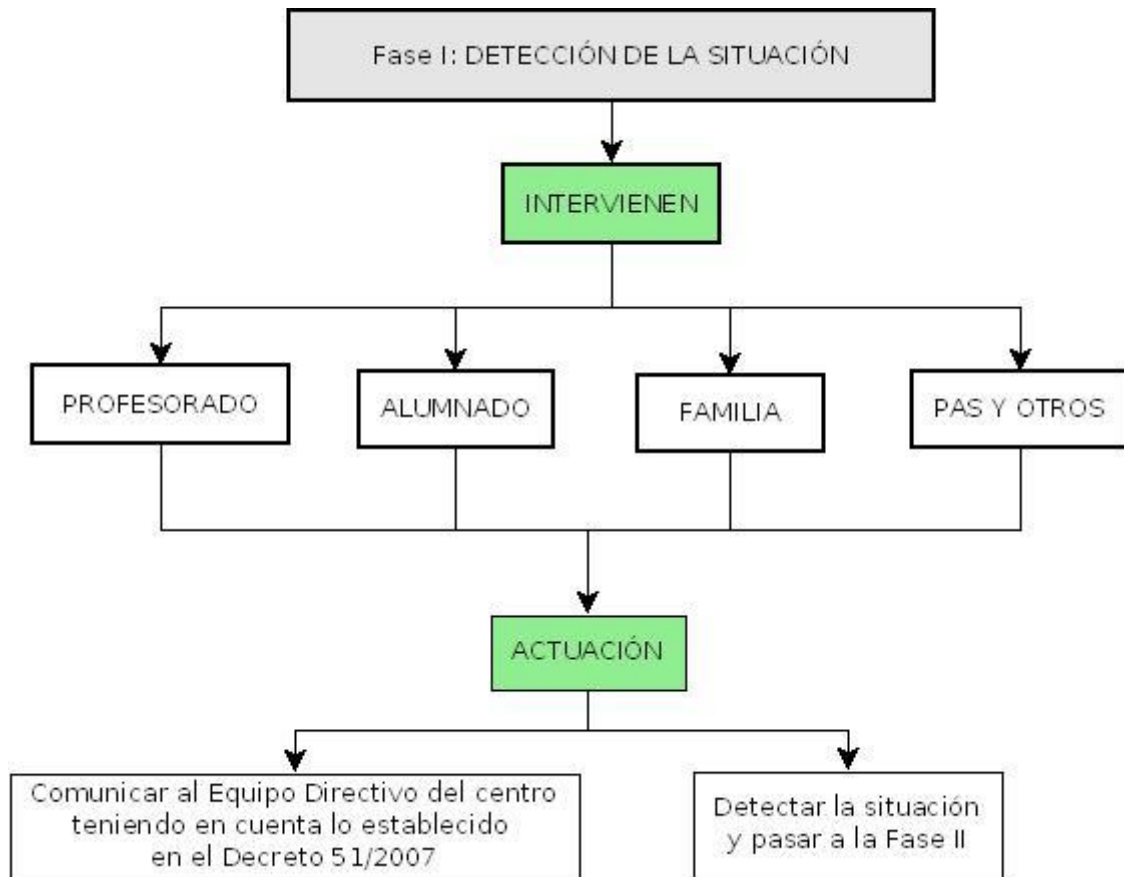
Fase I: DETECCIÓN DE LA SITUACIÓN

INTERVIENEN

PROFESORADO

ALUMNADO

FAMILIA

PAS Y OTROS

ACTUACIÓN

Comunicar al Equipo Directivo del centro teniendo en cuenta lo establecido en el Decreto 51/2007

Detectar la situación y pasar a la Fase II